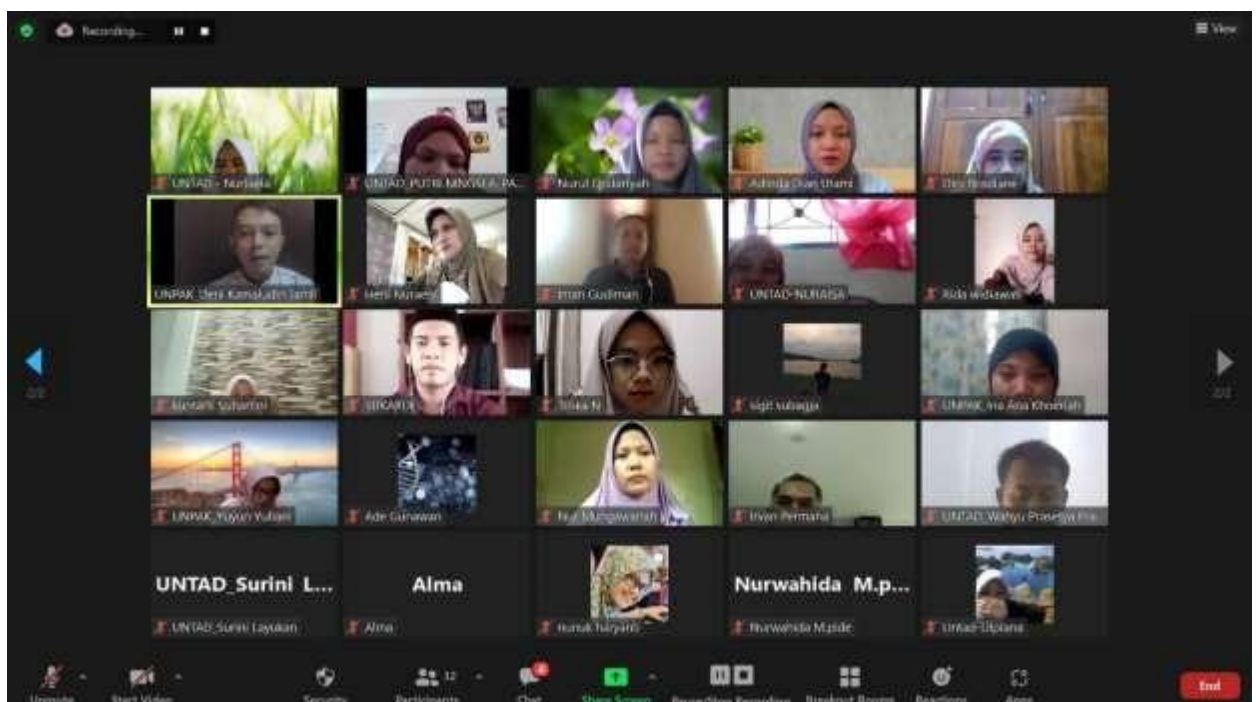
Recording...

View

UNTAD - Nurjaela
UNTAD_PUTRI MINTARJA_PA...
Nurul Istiqamah
Adinda Dian Utami
Dini Nopitasari

UNPAK_Deni Kamaludin Jamil
Heni Rumaeni
Iman Gudiman
UNTAD-NURAISA
Aida widiawati

Suntari Suharter
SUKARDI
Triska N
sigit subagja
UNPAK_Ina Aria Khoeriah

UNPAK_Yuyun Yuliani
Ade Gunawan
Nur Mungawanah
Irvan Permana
UNTAD_Wahyu Prasetya Pra...

UNTAD_Surini L...
UNTAD_Surini Layukan
Alma
Alma
Husnak Haryanti
Nurwahida M.p...
Nurwahida M.pide
Untad-Ulpiana

Unmute
Start Video
Security
Participants
Chat
Share Screen
Pause/Stop Recording
Breakout Rooms
Reactions
Apps
End